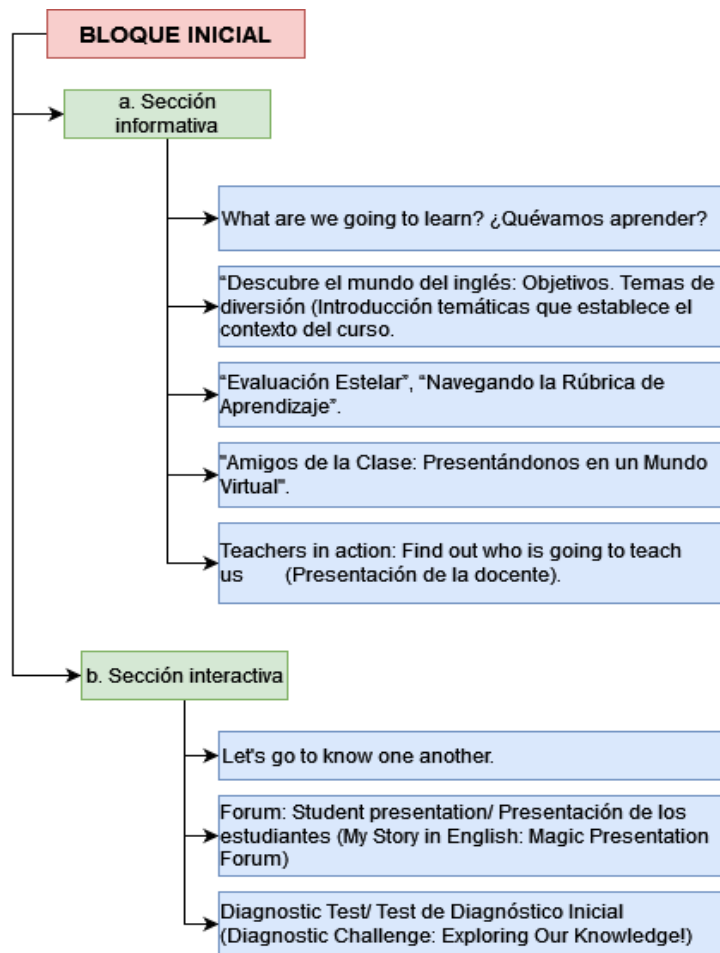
BLOQUE INICIAL

a. Sección informativa

What are we going to learn? ¿Quévamos aprender?

"Descubre el mundo del inglés: Objetivos. Temas de diversión (Introducción temáticas que establece el contexto del curso.

"Evaluación Estelar", "Navegando la Rúbrica de Aprendizaje".

"Amigos de la Clase: Presentándonos en un Mundo Virtual".

Teachers in action: Find out who is going to teach us (Presentación de la docente).

b. Sección interactiva

Let's go to know one another.

Forum: Student presentation/ Presentación de los estudiantes (My Story in English: Magic Presentation Forum)

Diagnostic Test/ Test de Diagnóstico Inicial (Diagnostic Challenge: Exploring Our Knowledge!)